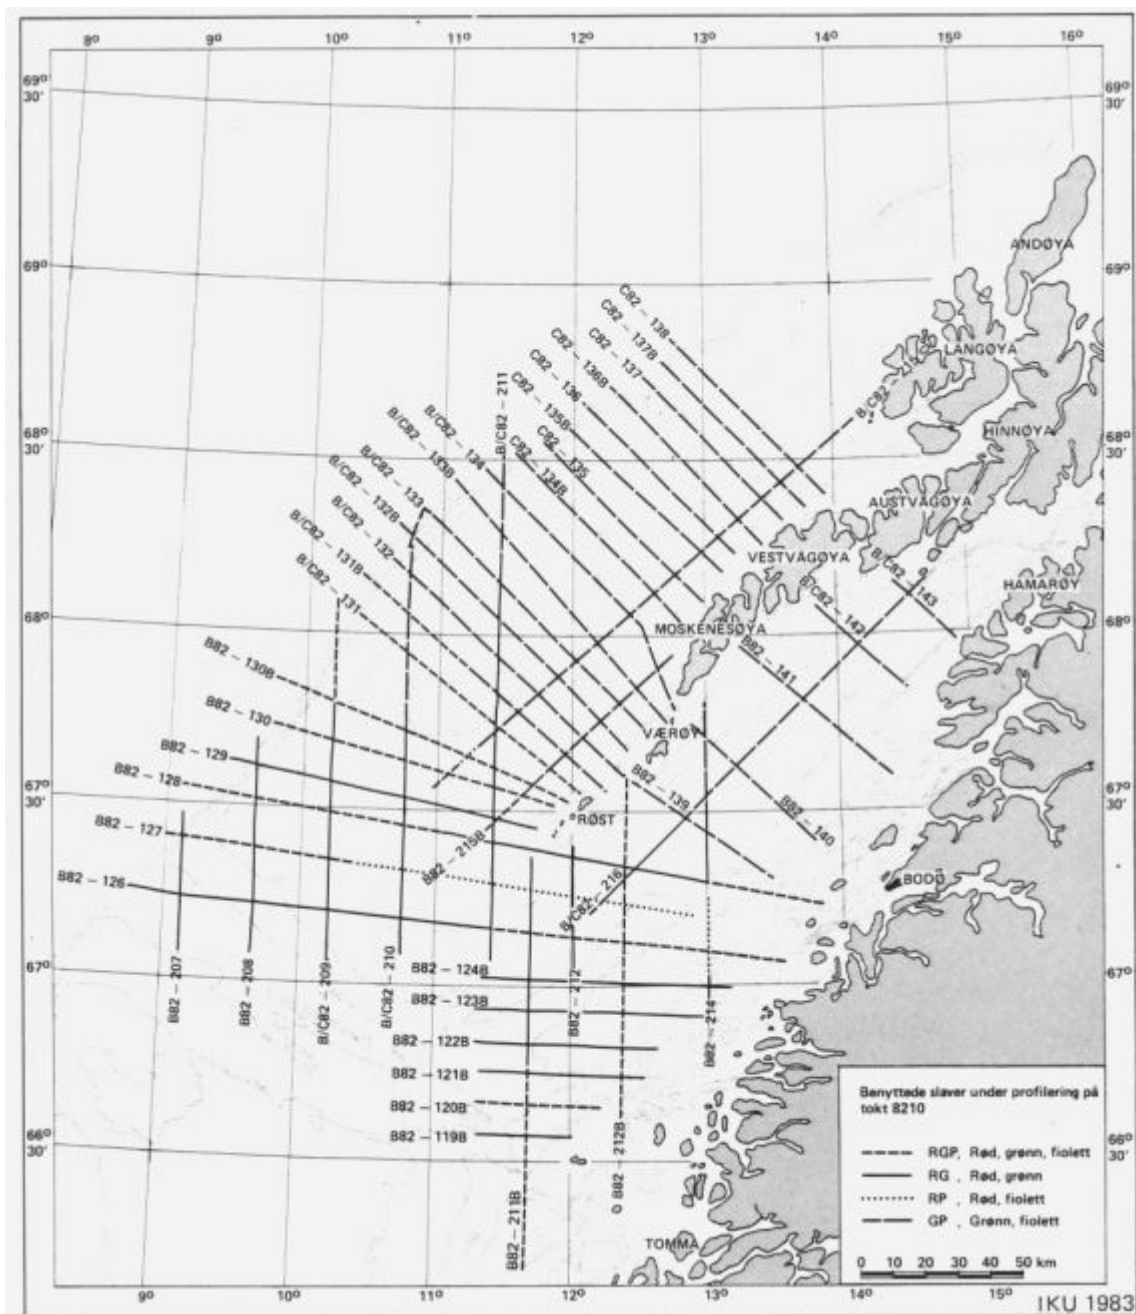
8° 9° 10° 11° 12° 13° 14° 15° 16°

69° 30'
69° 30'
69°
69°
68° 30'
68° 30'
68°
68°
67° 30'
67° 30'
67°
67°
66° 30'
66° 30'

ANDØYA
LANGØYA
HINNØYA
AUSTVÅGØYA
VESTVÅGØYA
HAMARØY
MOSKENESØYA
VÆRØY
RØST
BODØ
TOMMA

C82 – 138
C82 – 137B
C82 – 137
C82 – 136B
C82 – 136
C82 – 135B
C82 – 135
C82 – 134B
B/C82 – 211
B/C82 – 134
B/C82 – 133B
B/C82 – 133
B/C82 – 132B
B/C82 – 132
B/C82 – 131B
B/C82 – 131
B/C82 – 142
B/C82 – 143
B/C82 – 144
B82 – 141
B82 – 140
B82 – 139
B82 – 130B
B82 – 130
B82 – 129
B82 – 128
B82 – 127
B82 – 126
B82 – 215B
B/C82 – 216
B82 – 124B
B82 – 123B
B82 – 122B
B82 – 121B
B82 – 120B
B82 – 119B
B82 – 207
B82 – 208
B/C82 – 209
B/C82 – 210
B82 – 212
B82 – 212B
B82 – 214
B82 – 211B

Benyttede slaver under profilering på tokt 8210

RGP, Rød, grønn, fiolett
RG , Rød, grønn
RP , Rød, fiolett
GP , Grønn, fiolett

0 10 20 30 40 50 km

IKU 1983